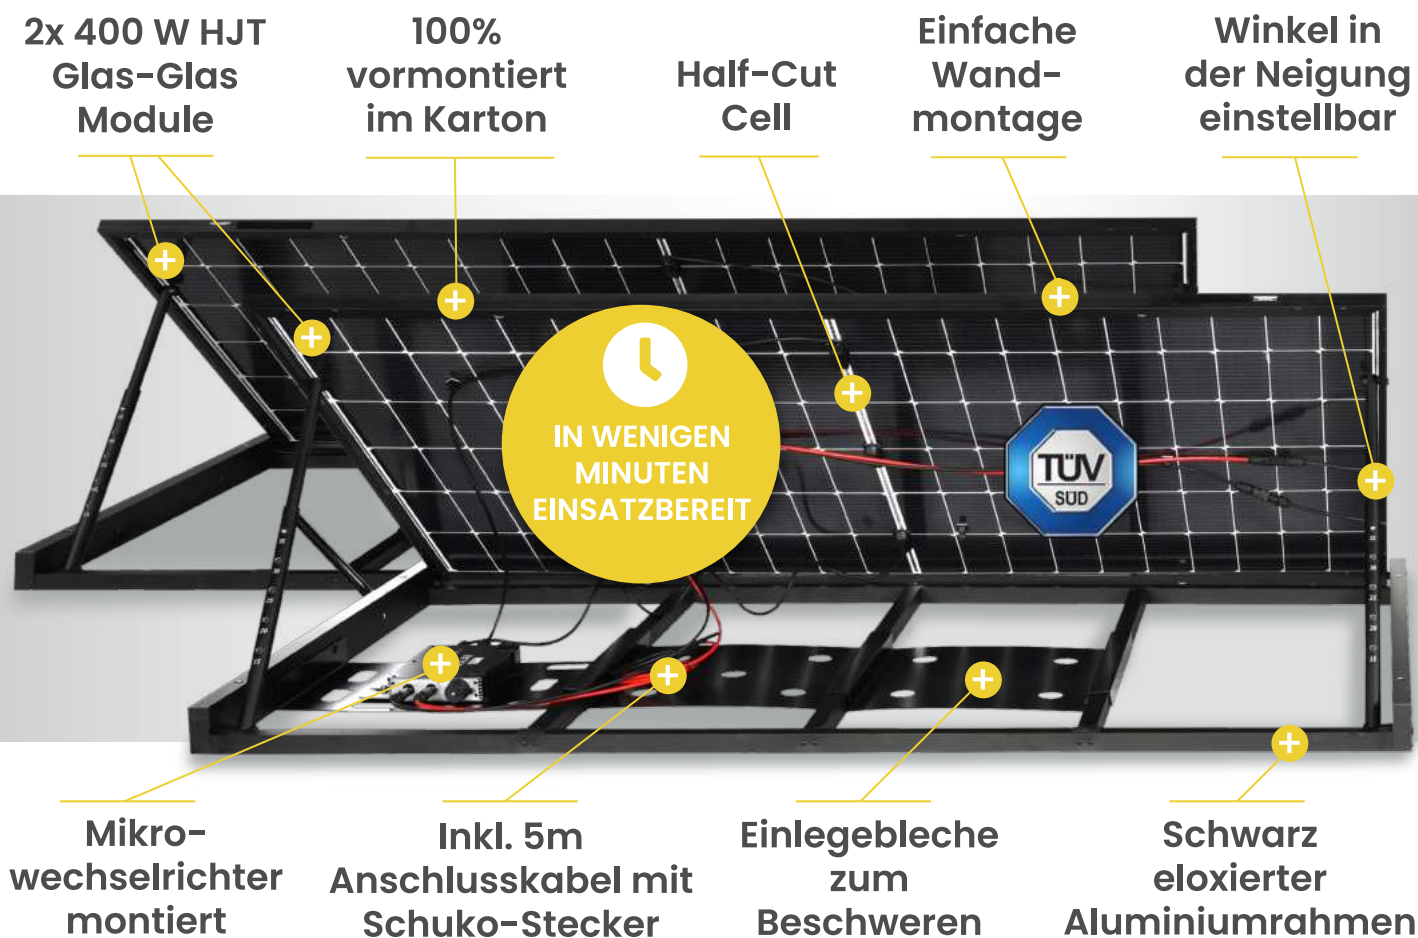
2x 400 W HJT Glas-Glas Module

100% vormontiert im Karton

Half-Cut Cell

Einfache Wand-montage

Winkel in der Neigung einstellbar

IN WENIGEN MINUTEN EINSATZBEREIT

TÜV SÜD

Mikro-wechselrichter montiert

Inkl. 5m Anschlusskabel mit Schuko-Stecker

Einlegebleche zum Beschweren

Schwarz eloxierter Aluminiumrahmen